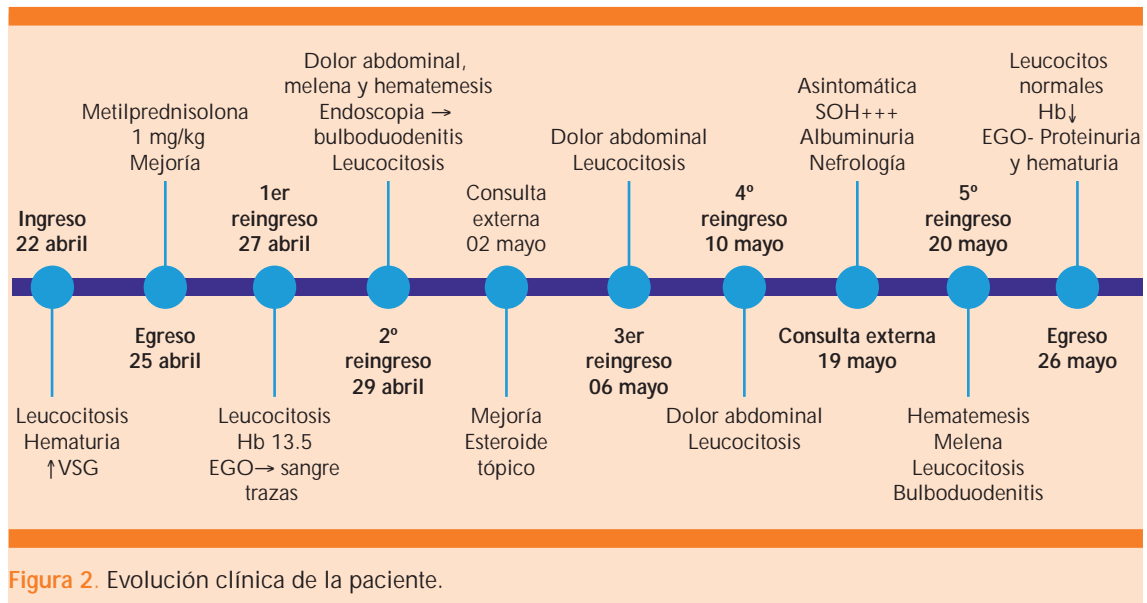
Ingreso
22 abril

Leucocitosis
Hematuria
↑VSG

Metilprednisolona
1 mg/kg
Mejoría

Egreso
25 abril

1er
reingreso
27 abril

Leucocitosis
Hb 13.5
EGO→ sangre
trazas

Dolor abdominal,
melena y hematemesis
Endoscopia →
bulboduodenitis
Leucocitosis

2º
reingreso
29 abril

Consulta
externa
02 mayo

Mejoría
Esteroide
tópico

Dolor abdominal
Leucocitosis

3er
reingreso
06 mayo

4º
reingreso
10 mayo

Dolor abdominal
Leucocitosis

Asintomática
SOH+++
Albuminuria
Nefrología

Consulta externa
19 mayo

5º
reingreso
20 mayo

Hematemesis
Melena
Leucocitosis
Bulboduodenitis

Leucocitos
normales
Hb↓
EGO- Proteinuria
y hematuria

Egreso
26 mayo

Figura 2. Evolución clínica de la paciente.